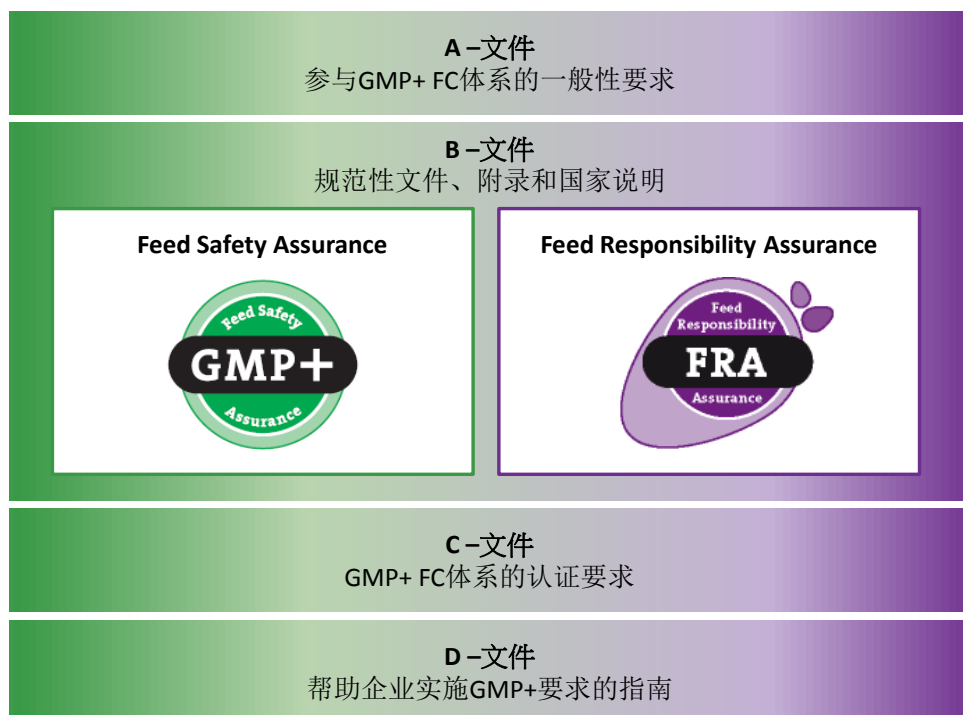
A –文件
参与GMP+ FC体系的一般性要求

B –文件
规范性文件、附录和国家说明

Feed Safety Assurance

Feed Safety
GMP+
Assurance

Feed Responsibility Assurance

Feed
Responsibility
FRA
Assurance

C –文件
GMP+ FC体系的认证要求

D –文件
帮助企业实施GMP+要求的指南